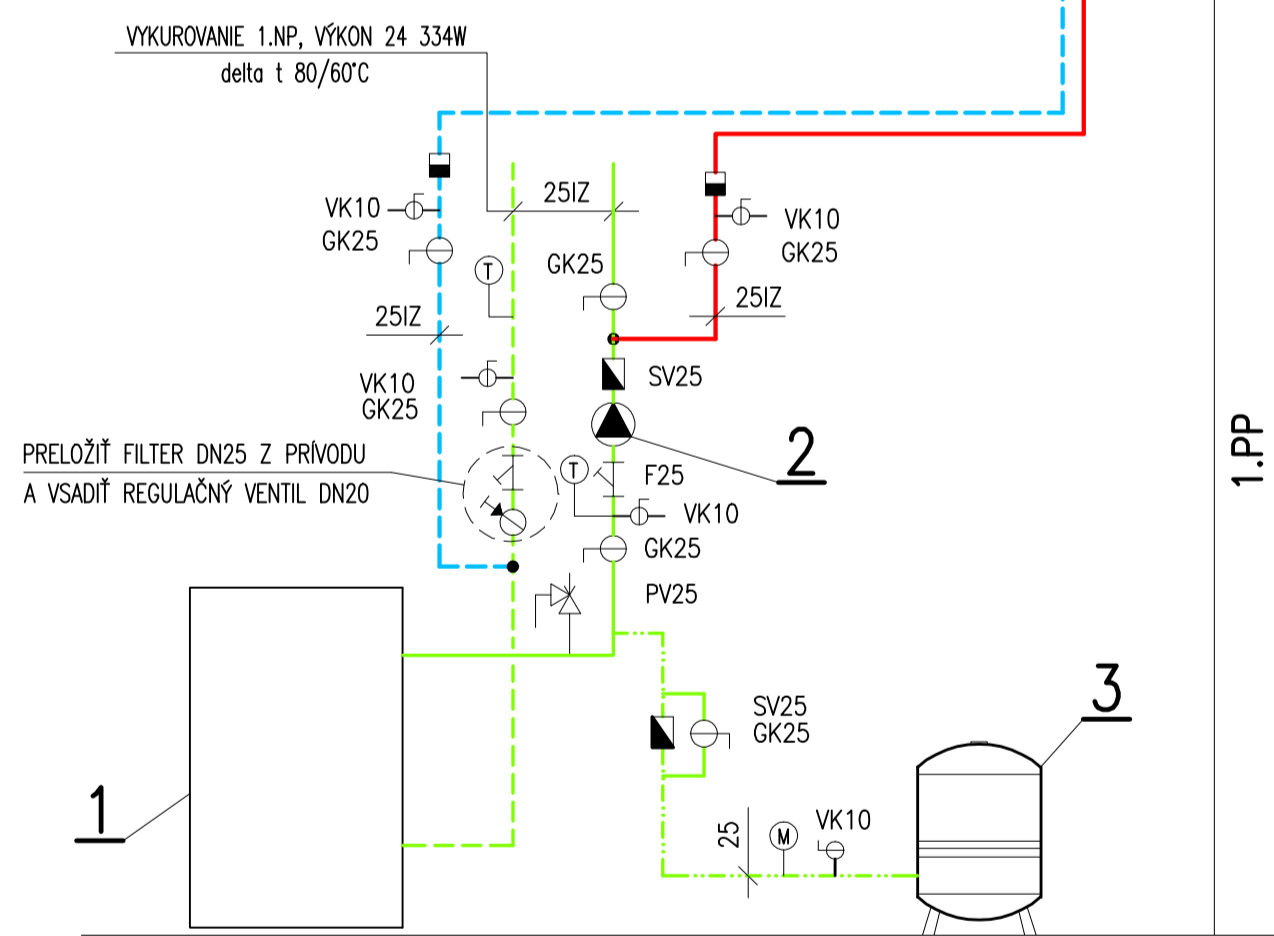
VYKUROVANIE 1.NP, VÝKON 24 334W
delta t 80/60°C

VK10
GK25

25IZ

GK25

VK10
GK25

25IZ

T

25IZ

VK10
GK25

SV25

PRELOŽIŤ FILTER DN25 Z PRÍVODU
A VSADIŤ REGULAČNÝ VENTIL DN20

2

T

F25

VK10

GK25

PV25

1.PP

SV25
GK25

3

1

25

M

VK10